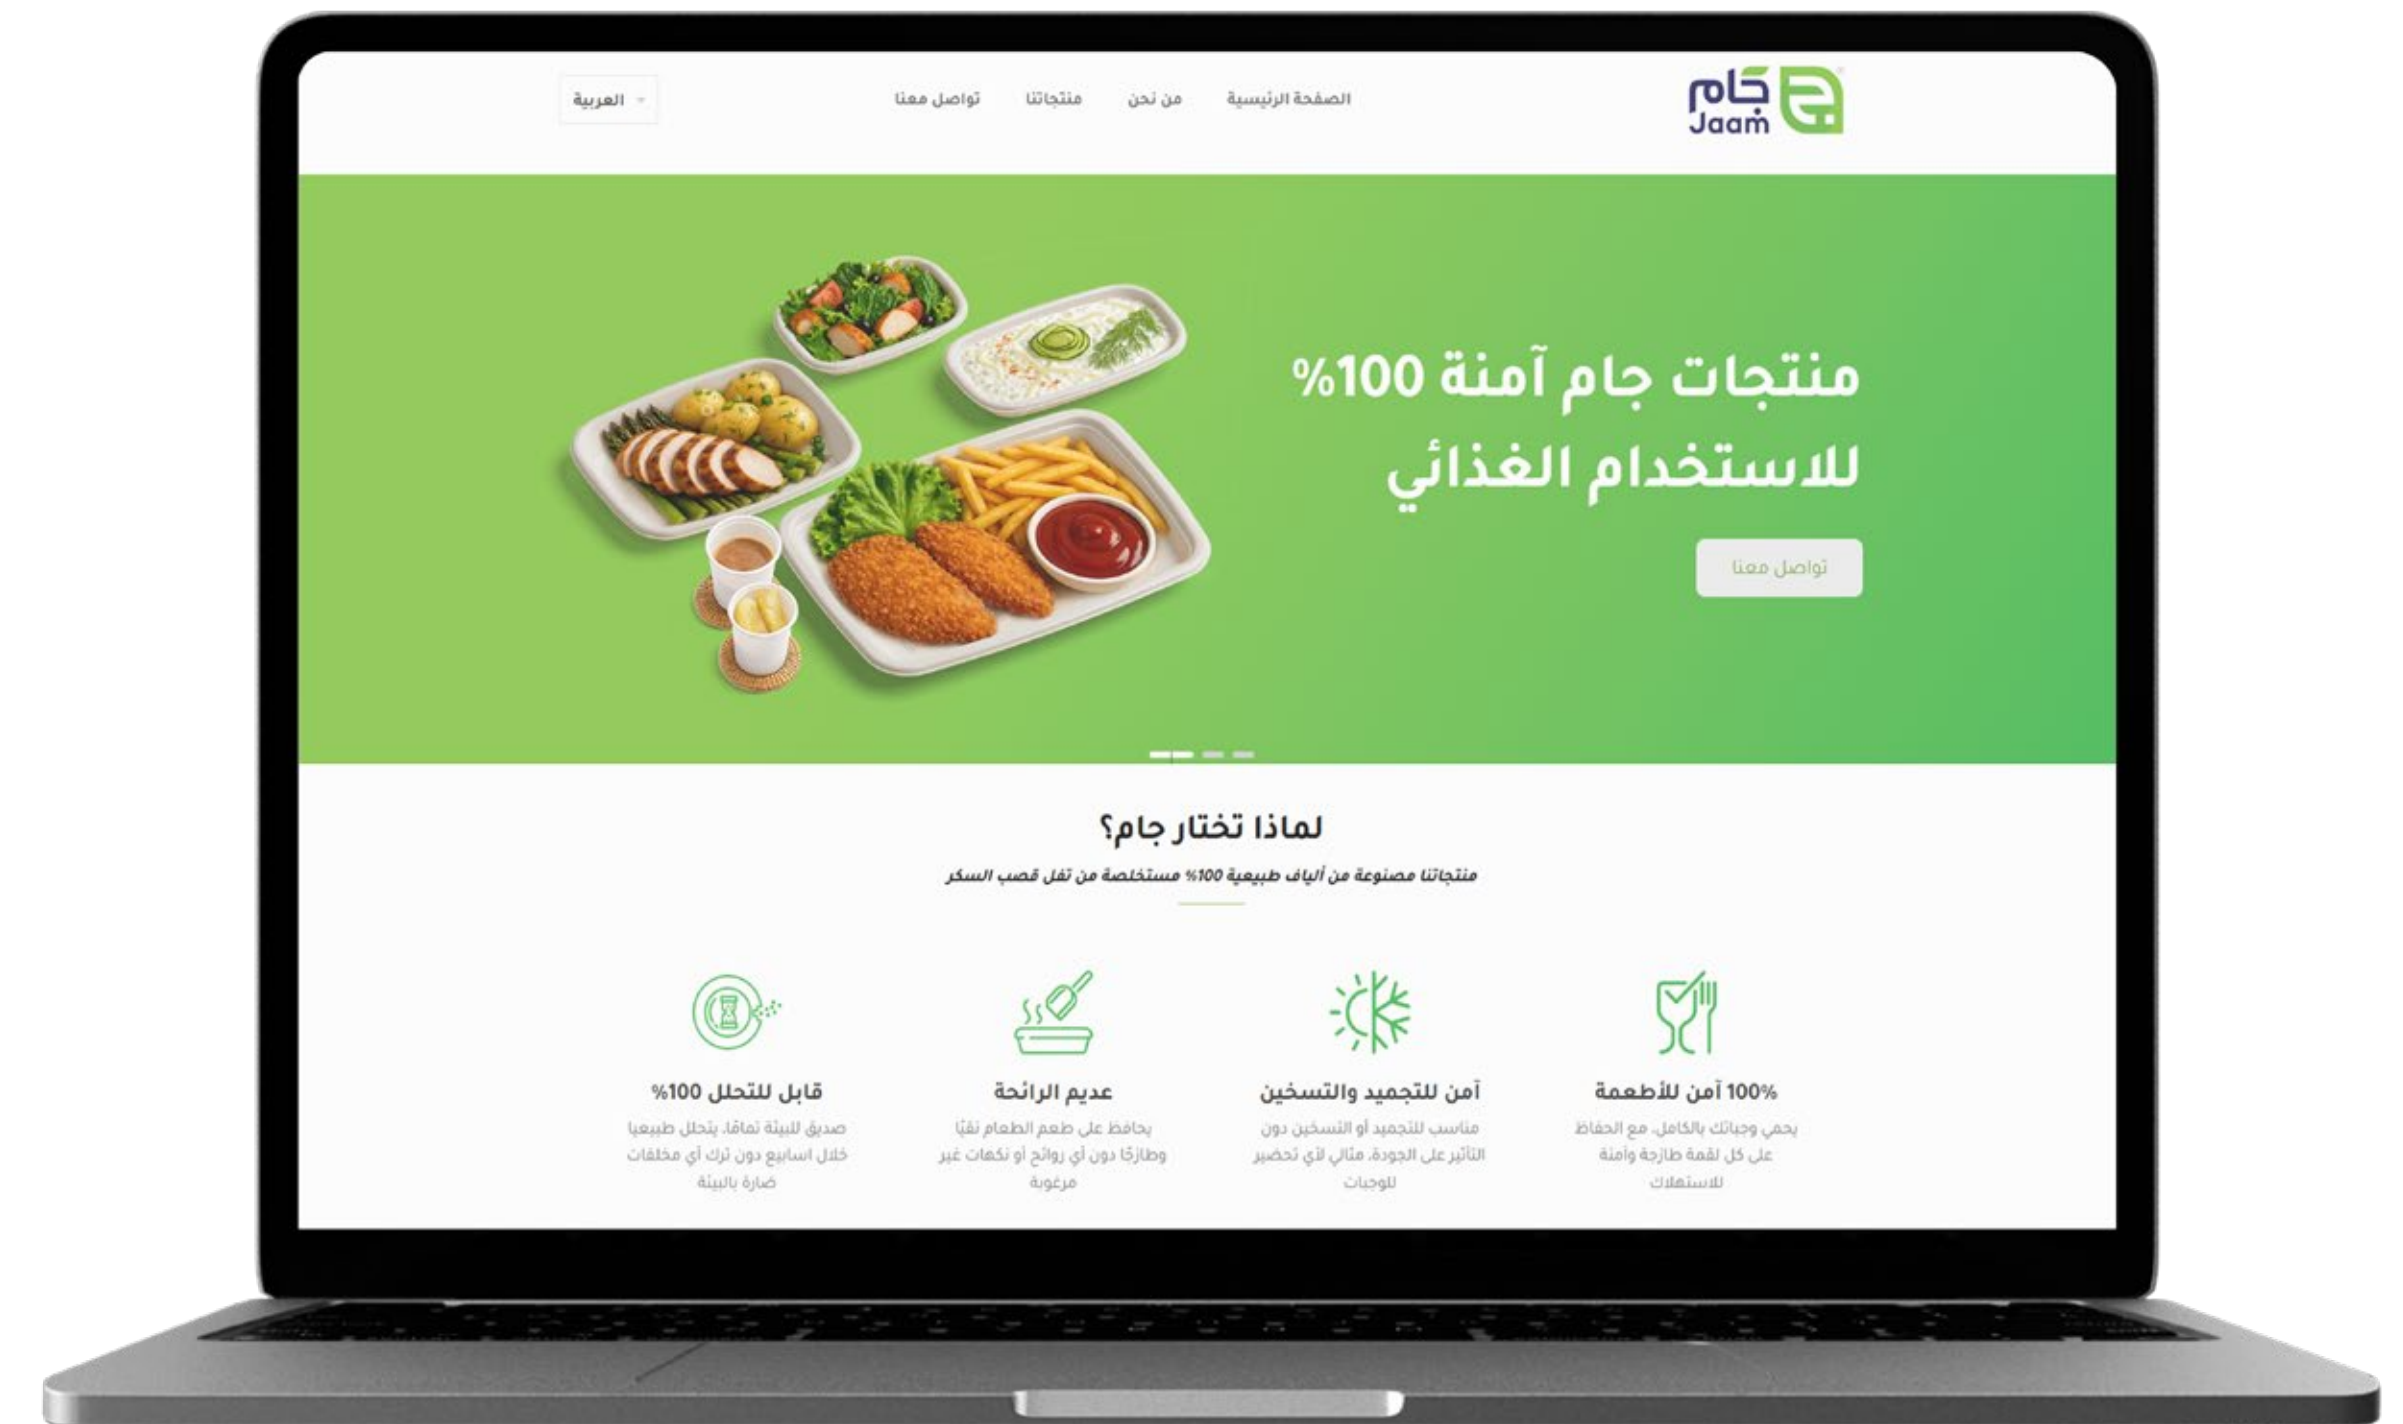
جام
Jaam

الصفحة الرئيسية من نحن منتجاتنا تواصل معنا

العربية

منتجات جام آمنة 100%
للاستخدام الغذائي

تواصل معنا

لماذا تختار جام؟

منتجاتنا مصنوعة من ألياف طبيعية 100% مستخلصة من تفل قصب السكر

100% آمن للأطعمة
يحمي وجباتك بالكامل، مع الحفاظ على كل لقمة طازجة وآمنة للاستهلاك

آمن للتجميد والتسخين
مناسب للتجميد أو التسخين دون التأثير على الجودة، مثالي لتحضير للوجبات

عديم الرائحة
يحافظ على طعم الطعام نقيًا وطازجًا دون أي روائح أو نكهات غير مرغوبة

قابل للتحلل 100%
صديق للبيئة تمامًا، يتحلل طبيعيا خلال اسابيع دون ترك أي مخلفات ضارة بالبيئة